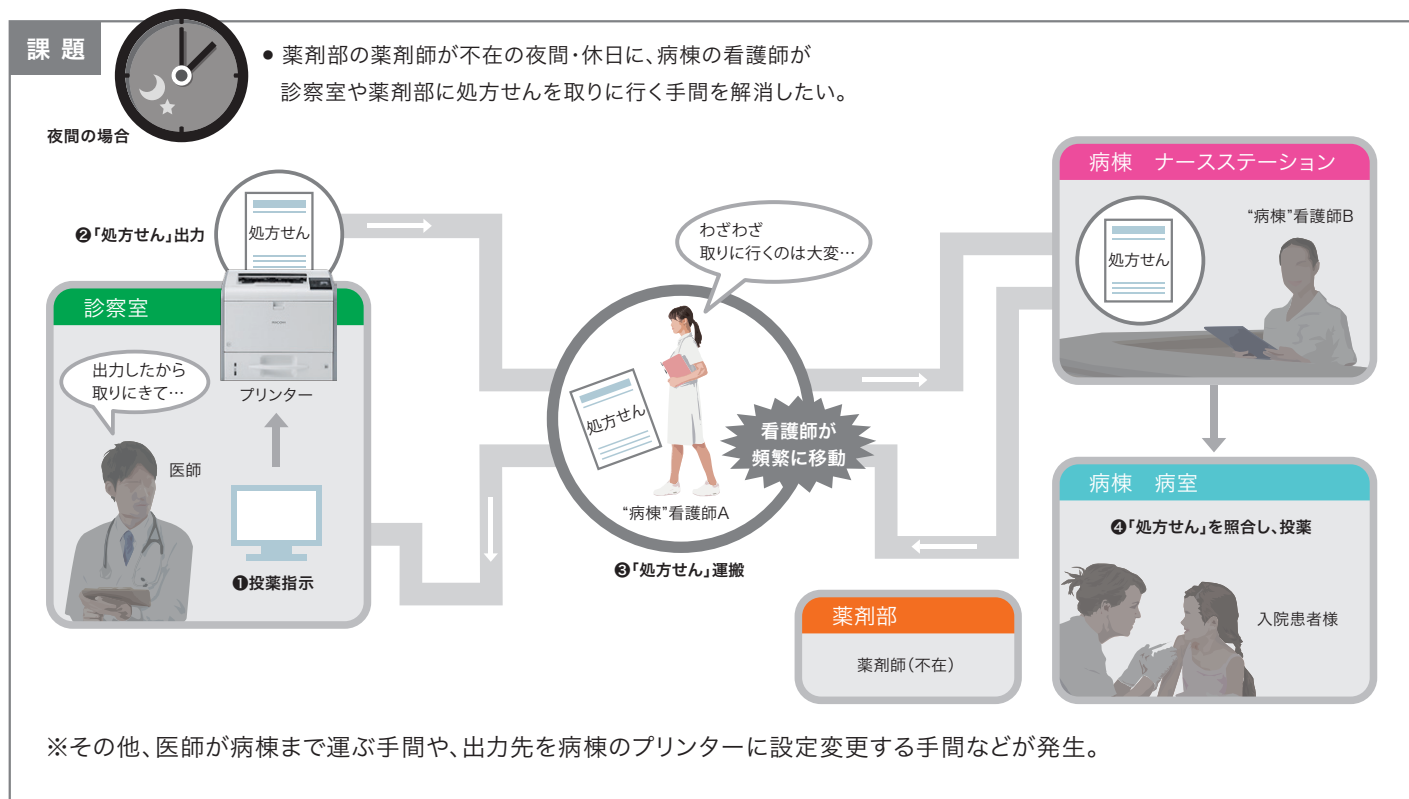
課 題

夜間の場合

● 薬剤部の薬剤師が不在の夜間・休日に、病棟の看護師が診察室や薬剤部に処方せんを取りに行く手間を解消したい。

❷「処方せん」出力

処方せん

診察室

出力したから取りにきて…

プリンター

医師

❶投薬指示

わざわざ取りに行くのは大変…

処方せん

看護師が頻繁に移動

“病棟”看護師A

❸「処方せん」運搬

薬剤部

薬剤師（不在）

病棟 ナースステーション

処方せん

“病棟”看護師B

病棟 病室

❹「処方せん」を照合し、投薬

入院患者様

※その他、医師が病棟まで運ぶ手間や、出力先を病棟のプリンターに設定変更する手間などが発生。